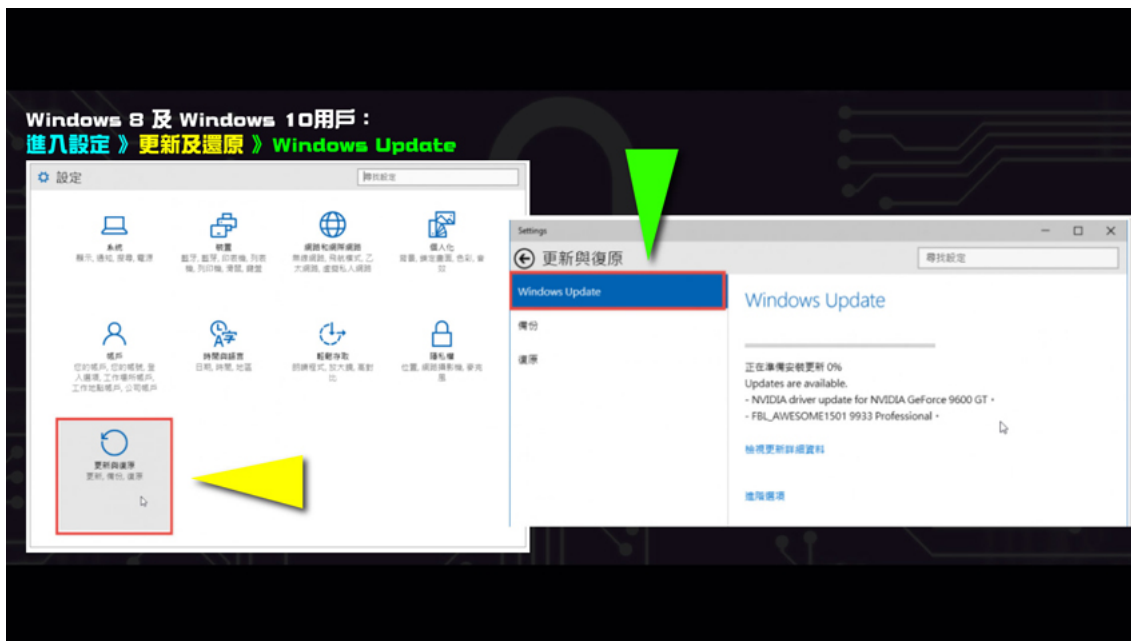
Windows 8 及 Windows 10用戶：
進入設定 》更新及還原 》Windows Update

設定

尋找設定

系統
顯示、通知、應用程式、電源

裝置
藍牙、印表機、滑鼠

網路和網際網路
Wi-Fi、飛航模式、VPN

個人化
背景、鎖定畫面、色彩

帳戶
您的帳戶、同步設定、工作、家人

時間與語言
語音、地區、日期

輕鬆存取
朗讀程式、放大鏡、高對比

隱私權
位置、相機

更新與復原
更新、備份、復原

Settings

更新與復原

尋找設定

Windows Update

備份

復原

Windows Update

正在準備安裝更新 0%
Updates are available.
- NVIDIA driver update for NVIDIA GeForce 9600 GT •
- FBL_AWESOME1501 9933 Professional •

檢視更新詳細資料

進階選項